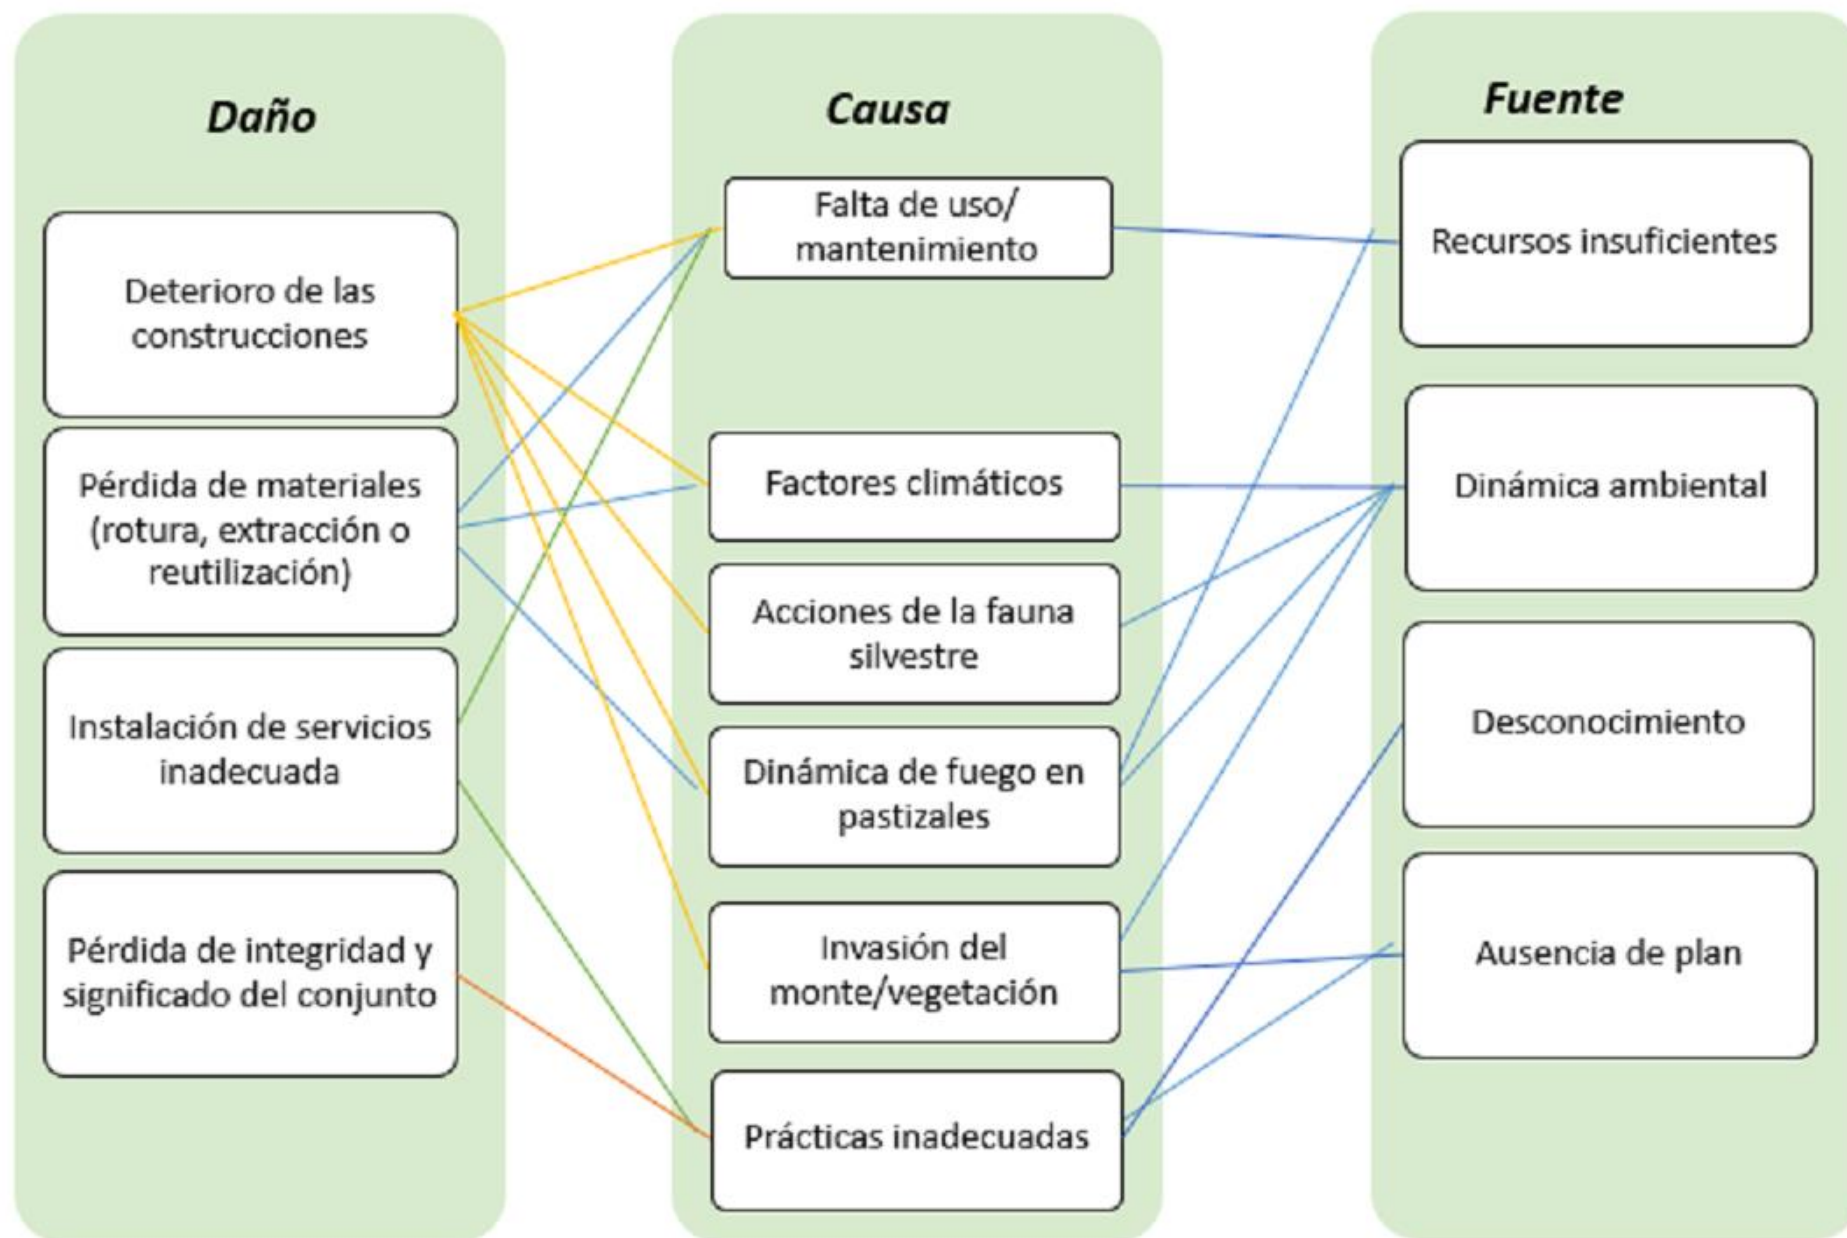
Daño

Deterioro de las construcciones

Pérdida de materiales (rotura, extracción o reutilización)

Instalación de servicios inadecuada

Pérdida de integridad y significado del conjunto

Causa

Falta de uso/ mantenimiento

Factores climáticos

Acciones de la fauna silvestre

Dinámica de fuego en pastizales

Invasión del monte/vegetación

Prácticas inadecuadas

Fuente

Recursos insuficientes

Dinámica ambiental

Desconocimiento

Ausencia de plan